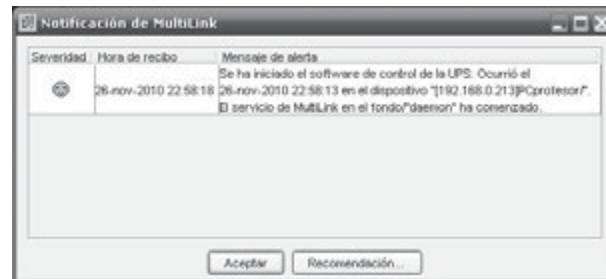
Notificación de MultiLink

| Severidad | Hora de recibo | Mensaje de alerta |
|---|---|---|
| | 26-nov-2010 22:58:18 | Se ha iniciado el software de control de la UPS. Ocurrió el 26-nov-2010 22:58:13 en el dispositivo "[192.168.0.213]PCprofesor/". El servicio de MultiLink en el fondo/"daemon" ha comenzado. |

Aceptar

Recomendación...